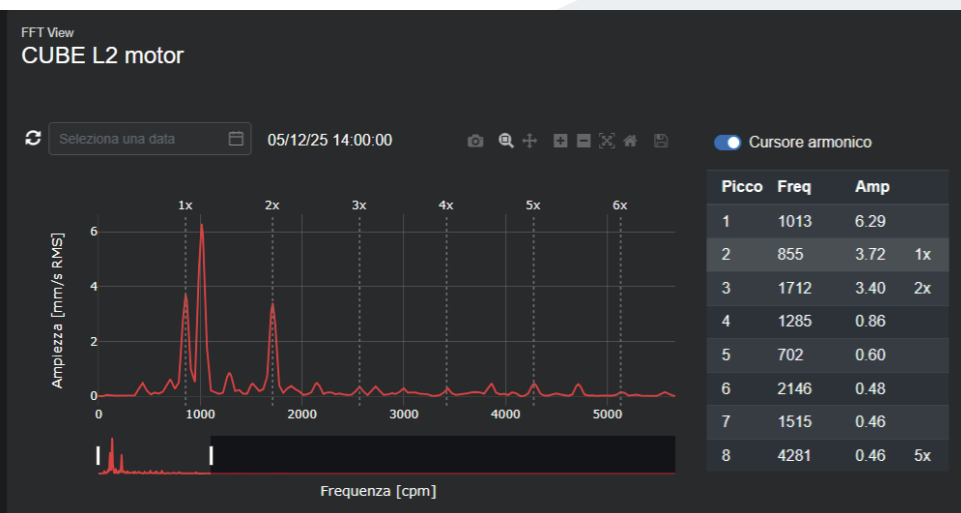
FFT View
CUBE L2 motor

Seleziona una data
05/12/25 14:00:00

Cursore armonico

1x 2x 3x 4x 5x 6x

Ampiezza [mm/s RMS]
6
4
2
0
0 1000 2000 3000 4000 5000
Frequenza [cpm]

| Picco | Freq | Amp | |
|---|---|---|---|
| 1 | 1013 | 6.29 | |
| 2 | 855 | 3.72 | 1x |
| 3 | 1712 | 3.40 | 2x |
| 4 | 1285 | 0.86 | |
| 5 | 702 | 0.60 | |
| 6 | 2146 | 0.48 | |
| 7 | 1515 | 0.46 | |
| 8 | 4281 | 0.46 | 5x |